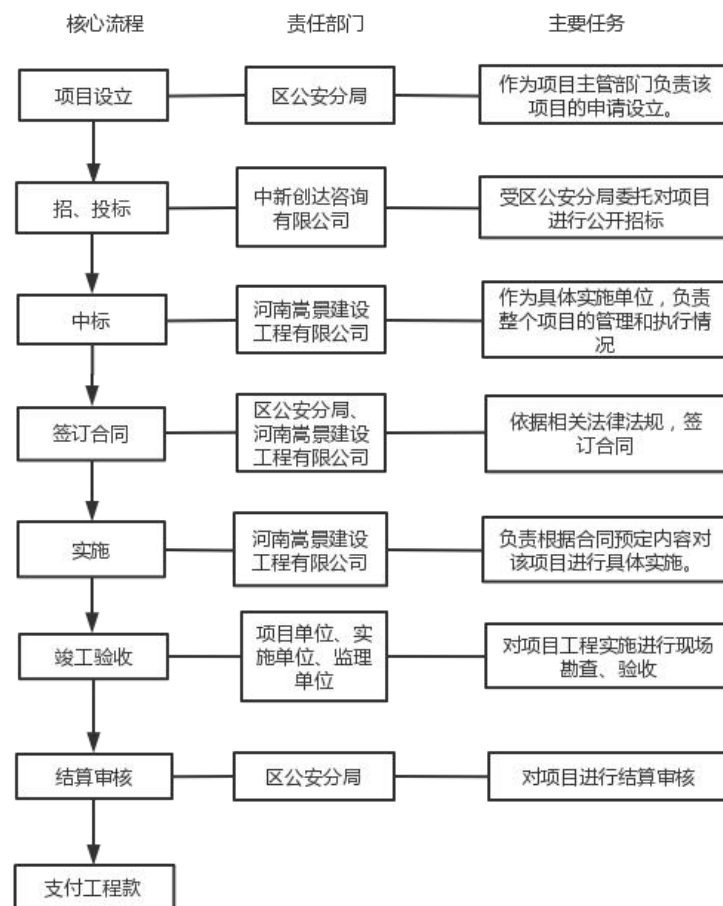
核心流程

责任部门

主要任务

项目设立

区公安分局

作为项目主管部门负责该项目的申请设立。

招、投标

中新创达咨询有限公司

受区公安分局委托对项目进行公开招标

中标

河南嵩景建设工程有限公司

作为具体实施单位，负责整个项目的管理和执行情况

签订合同

区公安分局、河南嵩景建设工程有限公司

依据相关法律法规，签订合同

实施

河南嵩景建设工程有限公司

负责根据合同预定内容对该项目进行具体实施。

竣工验收

项目单位、实施单位、监理单位

对项目工程实施进行现场勘查、验收

结算审核

区公安分局

对项目进行结算审核

支付工程款